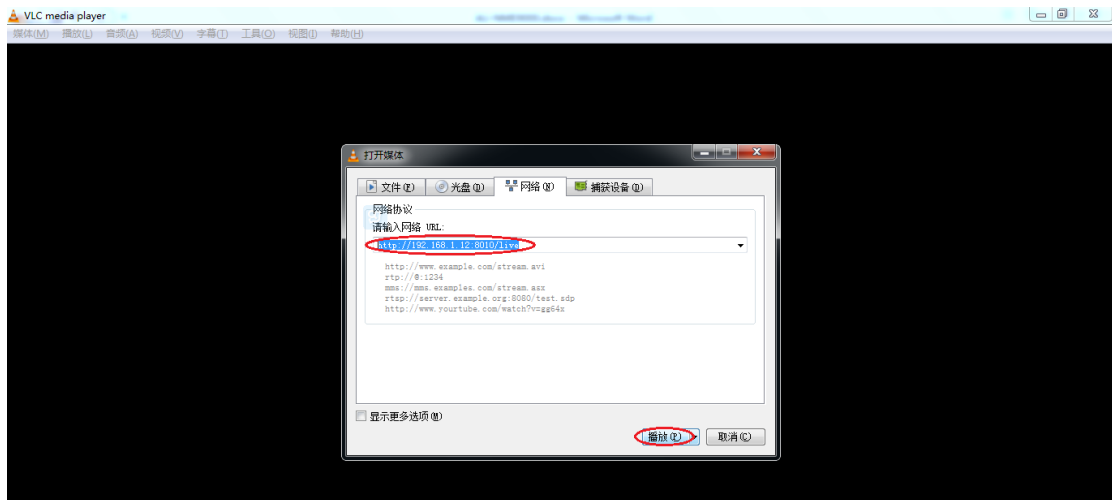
VLC media player

媒体(M) 播放(L) 音频(A) 视频(V) 字幕(T) 工具(O) 视图(I) 帮助(H)

打开媒体

文件(F) 光盘(D) 网络(N) 捕获设备(C)

网络协议

请输入网络 URL:

http://192.168.1.12:8010/live

http://www.example.com/stream.avi
rtp://@:1234
mms://mms.examples.com/stream.asx
rtsp://server.example.org:8080/test.sdp
http://www.yourtube.com/watch?v=gg64x

显示更多选项(M)

播放(P) 取消(C)